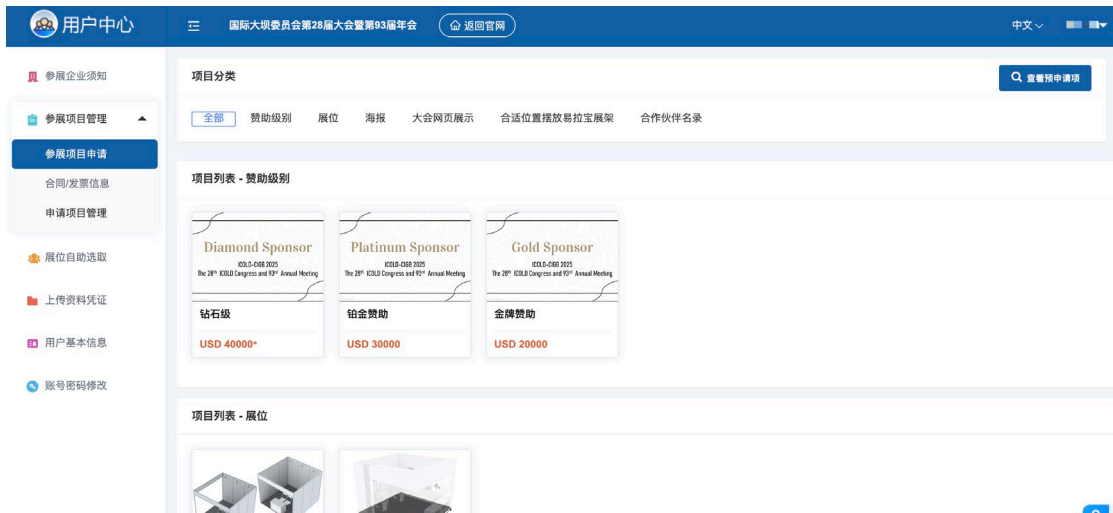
用户中心

国际大坝委员会第28届大会暨第93届年会

返回官网

中文

参展企业须知

参展项目管理

参展项目申请

合同/发票信息

申请项目管理

展位自助选取

上传资料凭证

用户基本信息

账号密码修改

项目分类

查看预申请项

全部 赞助级别 展位 海报 大会网页展示 合适位置摆放易拉宝展架 合作伙伴名录

项目列表 - 赞助级别

Diamond Sponsor
ICOLD-CIGB 2025
The 28th ICOLD Congress and 93rd Annual Meeting

钻石级

USD 40000+

Platinum Sponsor
ICOLD-CIGB 2025
The 28th ICOLD Congress and 93rd Annual Meeting

铂金赞助

USD 30000

Gold Sponsor
ICOLD-CIGB 2025
The 28th ICOLD Congress and 93rd Annual Meeting

金牌赞助

USD 20000

项目列表 - 展位